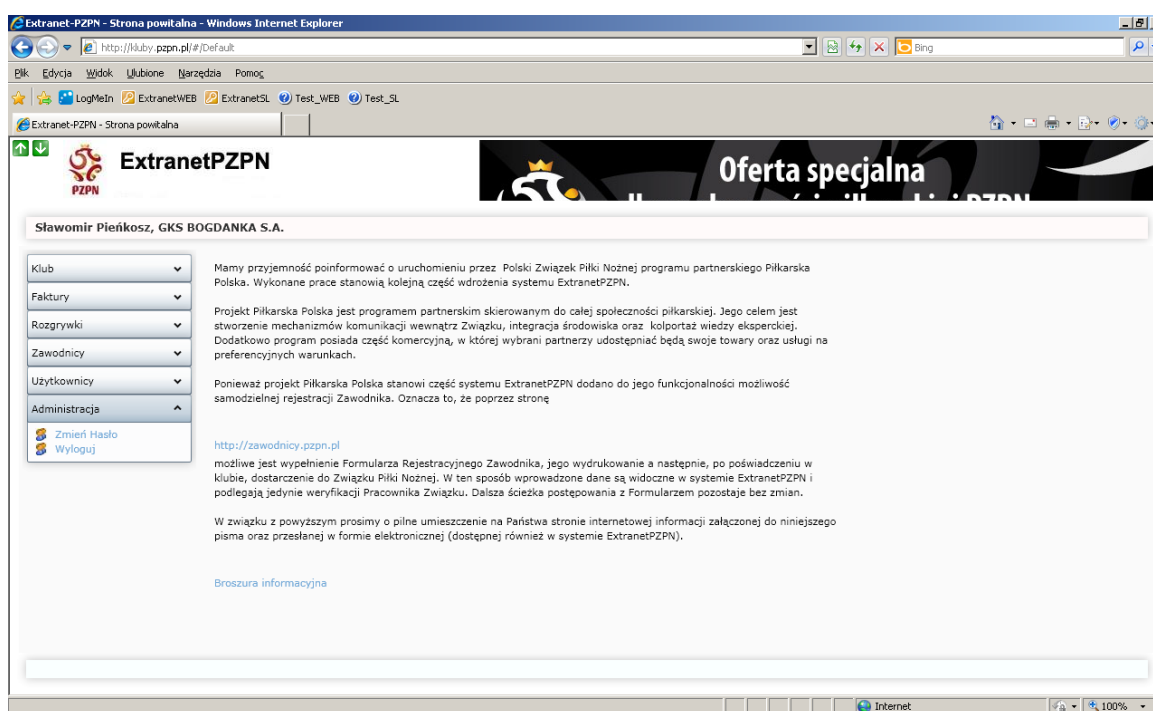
Extranet-PZPN - Strona powitalna - Windows Internet Explorer

http://kluby.pzpn.pl/#/Default

Bing

Plik Edycja Widok Ulubione Narzędzia Pomoc

LogMeIn ExtranetWEB ExtranetSL Test_WEB Test_SL

Extranet-PZPN - Strona powitalna

PZPN

ExtranetPZPN

Oferta specjalna

Sławomir Pieńkosz, GKS BOGDANKA S.A.

Klub

Faktury

Rozgrywki

Zawodnicy

Użytkownicy

Administracja

Zmień Hasło

Wyloguj

Mamy przyjemność poinformować o uruchomieniu przez Polski Związek Piłki Nożnej programu partnerskiego Piłkarska Polska. Wykonane prace stanowią kolejną część wdrożenia systemu ExtranetPZPN.

Projekt Piłkarska Polska jest programem partnerskim skierowanym do całej społeczności piłkarskiej. Jego celem jest stworzenie mechanizmów komunikacji wewnątrz Związku, integracja środowiska oraz kolportaż wiedzy eksperckiej. Dodatkowo program posiada część komercyjną, w której wybrani partnerzy udostępniać będą swoje towary oraz usługi na preferencyjnych warunkach.

Ponieważ projekt Piłkarska Polska stanowi część systemu ExtranetPZPN dodano do jego funkcjonalności możliwość samodzielnej rejestracji Zawodnika. Oznacza to, że poprzez stronę

http://zawodnicy.pzpn.pl

możliwe jest wypełnienie Formularza Rejestracyjnego Zawodnika, jego wydrukowanie a następnie, po poświadczeniu w klubie, dostarczenie do Związku Piłki Nożnej. W ten sposób wprowadzone dane są widoczne w systemie ExtranetPZPN i podlegają jedynie weryfikacji Pracownika Związku. Dalsza ścieżka postępowania z Formularzem pozostaje bez zmian.

W związku z powyższym prosimy o pilne umieszczenie na Państwa stronie internetowej informacji załączonej do niniejszego pisma oraz przesłanej w formie elektronicznej (dostępnej również w systemie ExtranetPZPN).

Broszura informacyjna

Internet

100%